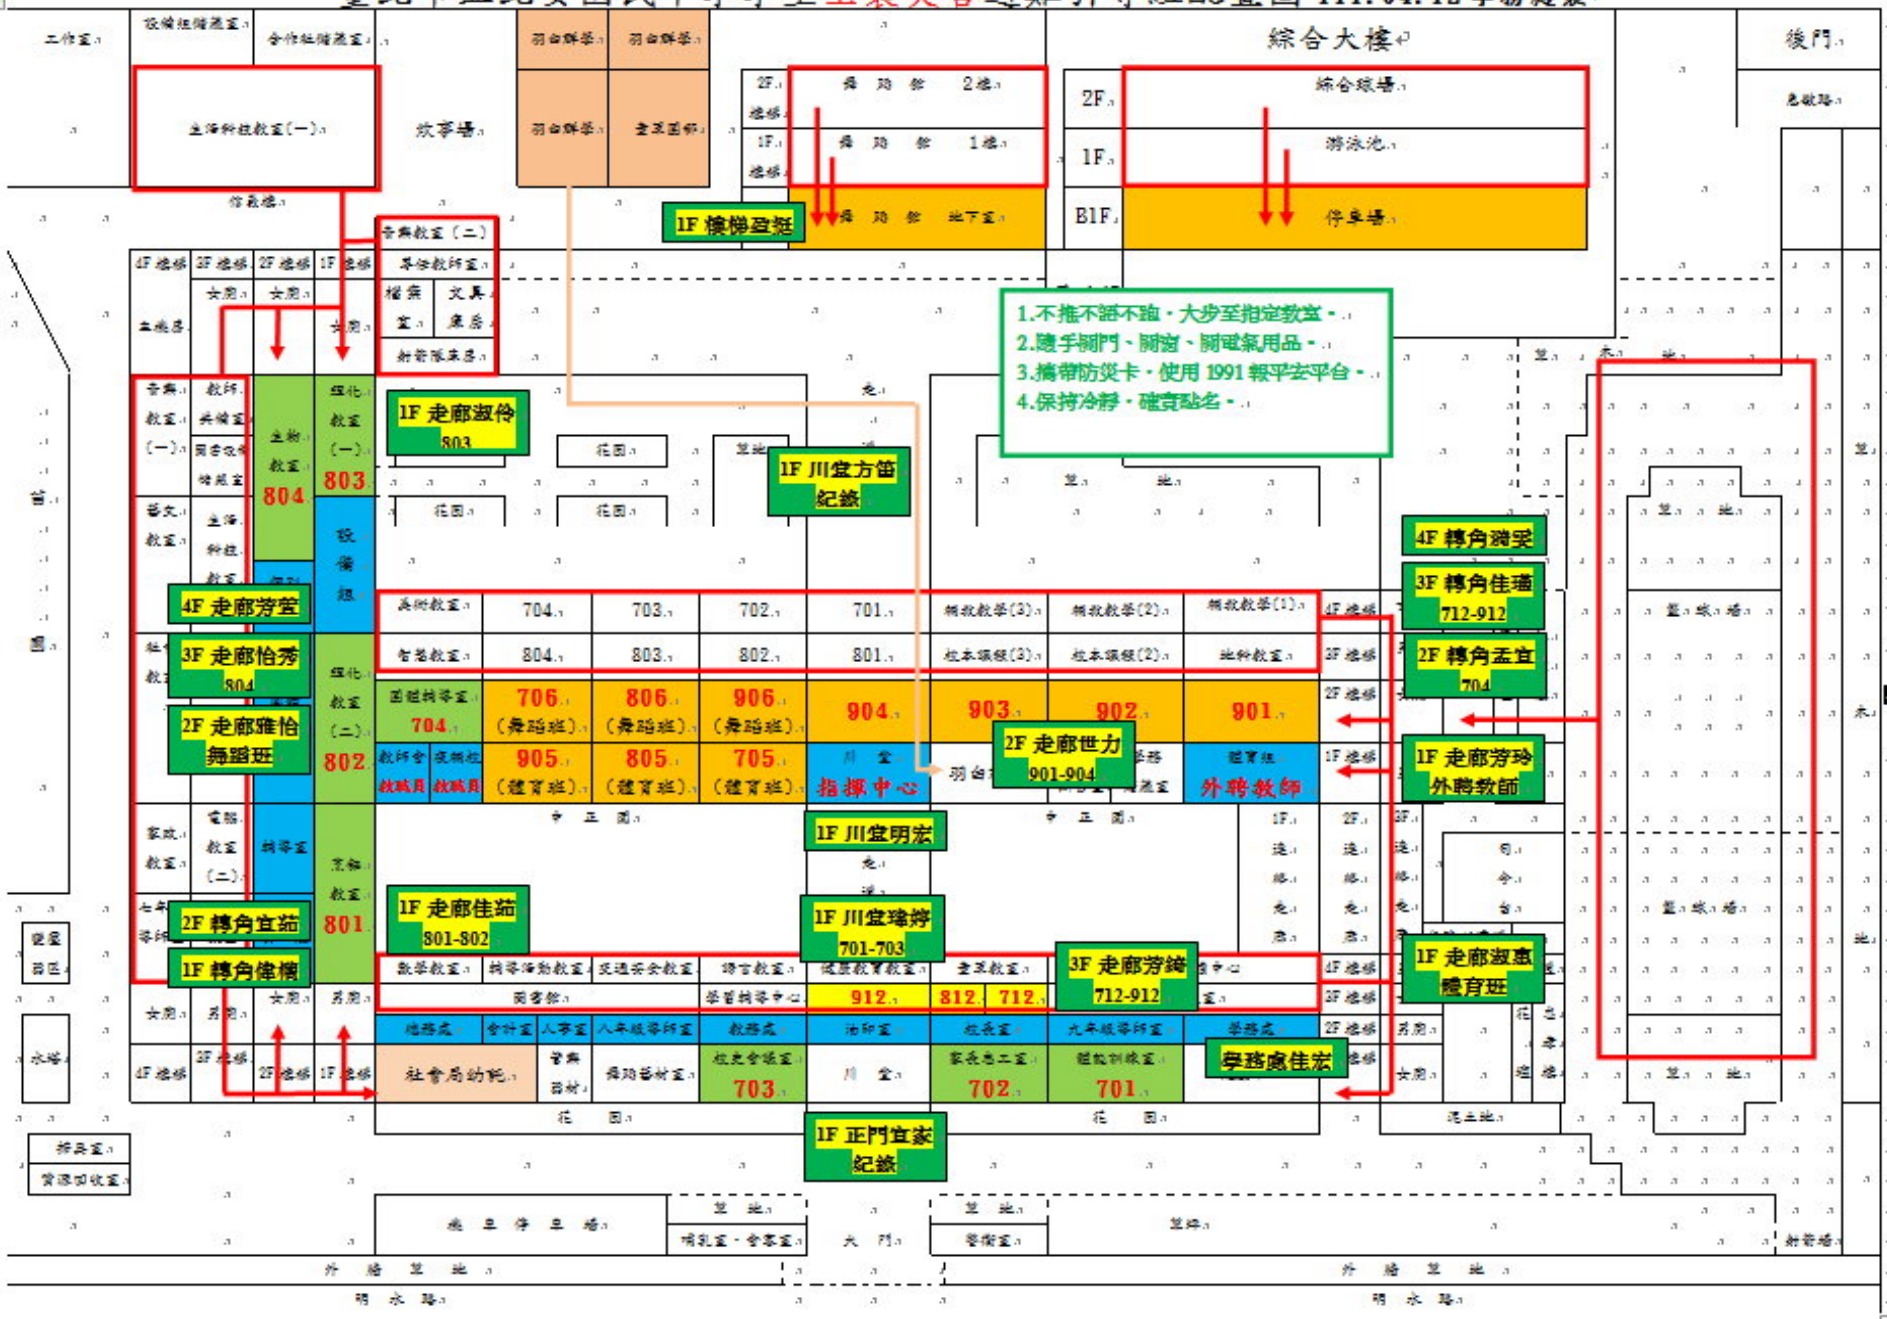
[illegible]

工作室
設備組儲藏室
合作社儲藏室
羽由群祭
羽由群祭
綜合大樓
後門
生活科技教室(一)
放事場
羽由群祭
童軍團部
2F 樓梯
舞蹈教室 2樓
1F 樓梯
舞蹈教室 1樓
2F
綜合球場
1F
游泳池
B1F
停車場
1F 樓梯登挺
舞蹈教室 地下室
急救箱
停車場
音樂教室(二)
4F 樓梯
3F 樓梯
2F 樓梯
1F 樓梯
導師教研室
女廁
女廁
檔案室
文具庫房
女廁
生機房
新穎教具房
1.不推不語不跑，大步至指定教室。
2.隨手關門、關窗、關電氣用品。
3.攜帶防災卡，使用 1991 報平安平台。
4.保持冷靜，確實點名。
音樂教室(一)
教師共備室
圖書收納室
生物教室
理化教室(一)
1F 走廊淑伶 803
花園
草地
1F 川堂方笛 紀錄
804
803
英文教室
生活科技教室
設備組
花園
花園
4F 轉角潞妥
3F 轉角佳璠 712-912
2F 轉角孟宜 704
4F 走廊芳萱
3F 走廊怡秀 804
2F 走廊雅怡 舞蹈班
美術教室
704
703
702
701
輔導教室(3)
輔導教室(2)
輔導教室(1)
4F 樓梯
音樂教室
804
803
802
801
校本課程(3)
校本課程(2)
地科教室
3F 樓梯
理化教室(二)
國語講習室 704
706 (舞蹈班)
806 (舞蹈班)
906 (舞蹈班)
904
903
902
901
2F 樓梯
802
教師會 教職員
教務組 教職員
905 (體育班)
805 (體育班)
705 (體育班)
川堂 指揮中心
2F 走廊世力 901-904
體育組 外聘教師
1F 樓梯
1F 走廊芳玲 外聘教師
中正園
中正園
1F 川堂明宏
家政教室
電腦教室(二)
輔導室
烹飪教室
801
1F 走廊佳茹 801-802
1F 川堂瑋婷 701-703
2F 轉角宜茹
1F 轉角偉楨
1F 走廊淑惠 體育班
3F 走廊芳綺 712-912
數學教室
輔導活動教室
交通安全教室
語言教室
健康教育教室
童軍教室
912
812
712
4F 樓梯
女廁
男廁
圖書館
學習輔導中心
3F 樓梯
總務處
會計室
人事室
八年級導師室
教務處
油印室
校長室
九年級導師室
學務處
2F 樓梯
男廁
4F 樓梯
3F 樓梯
2F 樓梯
1F 樓梯
社會局幼托
舞蹈器材室
校史會議室 703
川堂
家長志工室 702
體能訓練室 701
學務處佳宏
女廁
1F 正門宜家 紀錄
花園
花園
資源回收室
停車場
機車停車場
草地
哺乳室、會客室
大門
草地
警衛室
草地
外牆草地
外牆草地
明水路
明水路